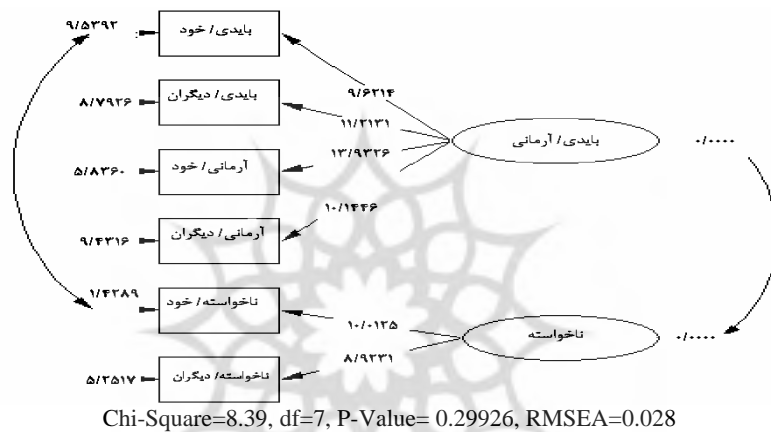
۹/۵۳۹۳
بایدی/ خود
۸/۷۹۲۶
بایدی/ دیگران
۵/۸۳۶۰
آرمانی/ خود
۹/۴۳۱۶
آرمانی/ دیگران
۱/۴۲۸۹
ناخواسته/ خود
۵/۲۵۱۷
ناخواسته/ دیگران
۹/۶۲۱۴
۱۱/۲۱۳۱
۱۳/۹۳۲۶
۱۰/۱۴۴۶
بایدی/ آرمانی
۰/۰۰۰
۱۰/۰۱۳۵
۸/۹۲۳۱
ناخواسته
۰/۰۰۰
Chi-Square=8.39, df=7, P-Value= 0.29926, RMSEA=0.028